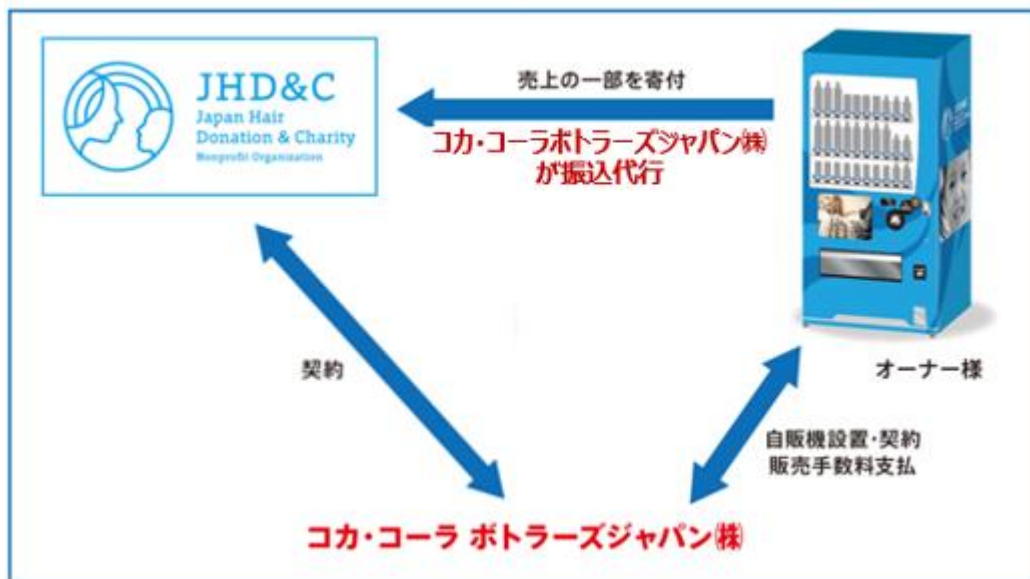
JHD&C
Japan Hair
Donation & Charity
Nonprofit Organization

売上の一部を寄付

コカ・コーラボトラーズジャパン㈱
が振込代行

オーナー様

契約

自販機設置・契約
販売手数料支払

コカ・コーラ ボトラーズジャパン㈱